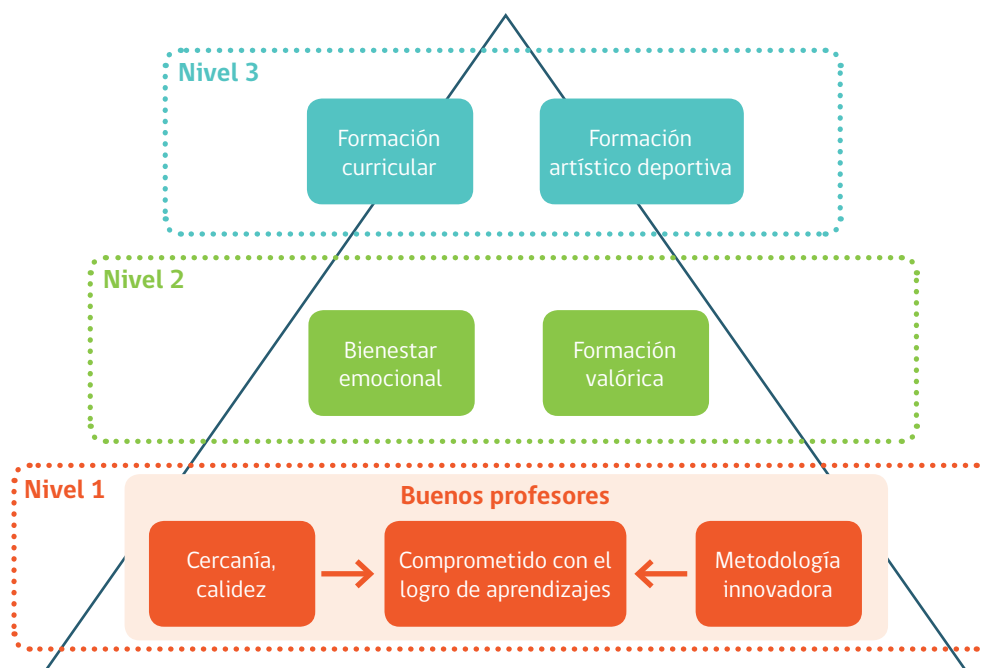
Nivel 3

Formación curricular

Formación artístico deportiva

Nivel 2

Bienestar emocional

Formación valórica

Nivel 1

Buenos profesores

Cercanía, calidez

Comprometido con el logro de aprendizajes

Metodología innovadora